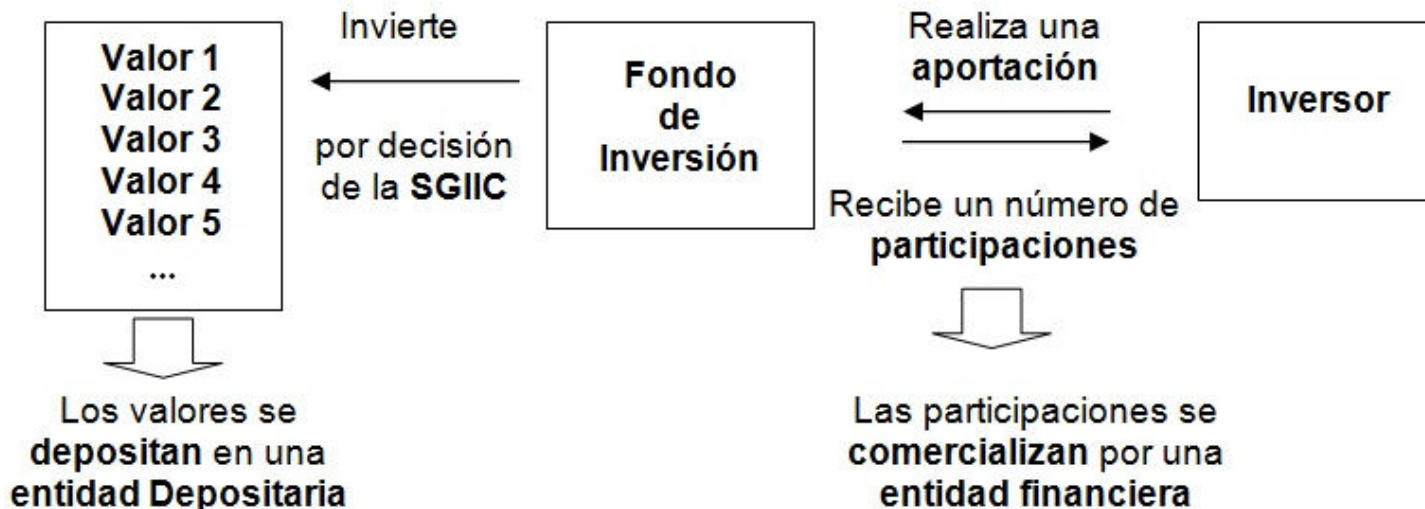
Valor 1
Valor 2
Valor 3
Valor 4
Valor 5
...

Invierte

por decisión de la SGIIC

Fondo de Inversión

Realiza una aportación

Recibe un número de participaciones

Inversor

Los valores se depositan en una entidad Depositaria

Las participaciones se comercializan por una entidad financiera